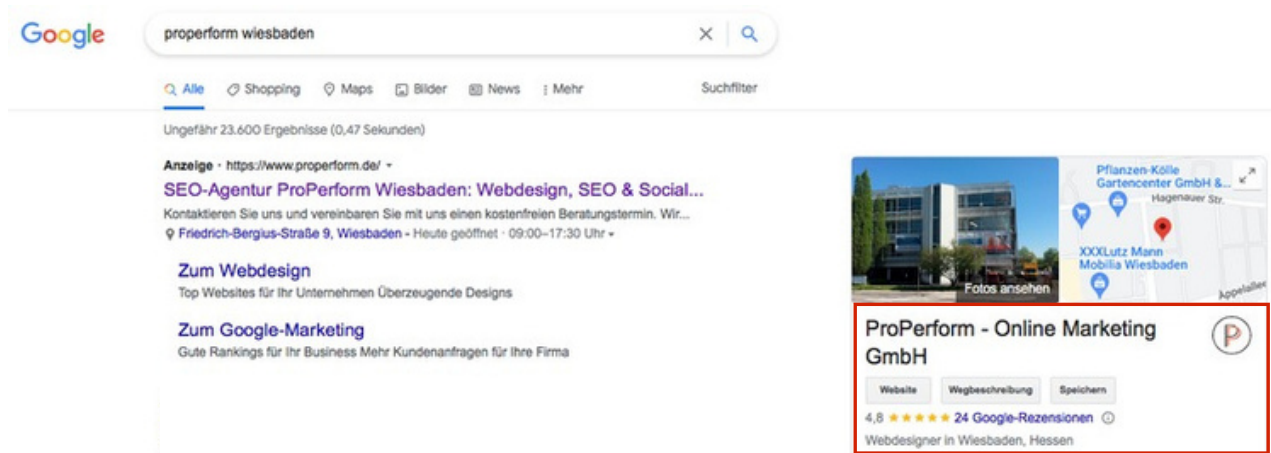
Google

properform wiesbaden

Alle Shopping Maps Bilder News Mehr Suchfilter

Ungefähr 23.600 Ergebnisse (0,47 Sekunden)

Anzeige · https://www.properform.de/

SEO-Agentur ProPerform Wiesbaden: Webdesign, SEO & Social...

Kontaktieren Sie uns und vereinbaren Sie mit uns einen kostenfreien Beratungstermin. Wir...

Friedrich-Bergius-Straße 9, Wiesbaden - Heute geöffnet · 09:00–17:30 Uhr

Zum Webdesign

Top Websites für Ihr Unternehmen Überzeugende Designs

Zum Google-Marketing

Gute Rankings für Ihr Business Mehr Kundenanfragen für Ihre Firma

Fotos ansehen

Pflanzen-Kölle Gartencenter GmbH &...

Hagenauer Str.

XXXLutz Mann Mobilia Wiesbaden

Appelallee

ProPerform - Online Marketing GmbH

P

Website Wegbeschreibung Speichern

4,8 ★★★★★ 24 Google-Rezensionen

Webdesigner in Wiesbaden, Hessen